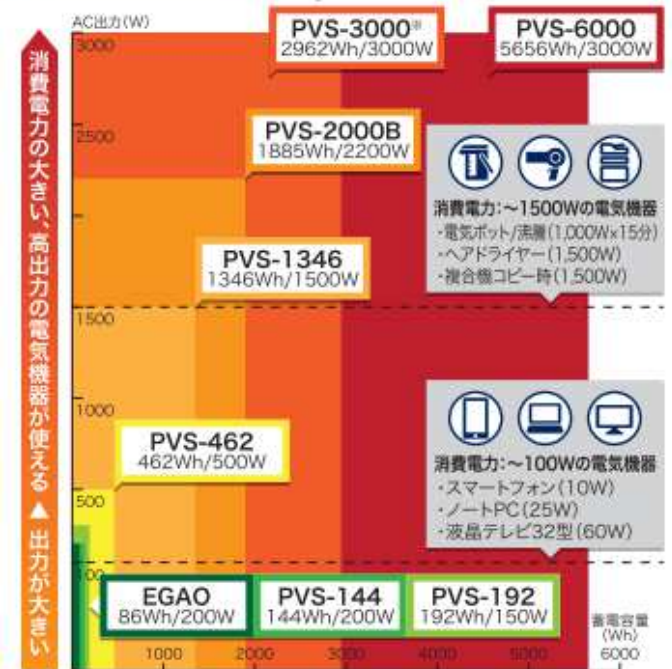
消費電力の大きい、高出力の電気機器が使える ▲ 出力が大きい

AC出力(W)

3000

2500

1500

1000

500

100

PVS-3000※
2962Wh/3000W

PVS-6000
5656Wh/3000W

PVS-2000B
1885Wh/2200W

消費電力:～1500Wの電気機器
・電気ポット/沸騰(1,000W×15分)
・ヘアドライヤー(1,500W)
・複合機コピー時(1,500W)

PVS-1346
1346Wh/1500W

PVS-462
462Wh/500W

消費電力:～100Wの電気機器
・スマートフォン(10W)
・ノートPC(25W)
・液晶テレビ32型(60W)

EGAO
86Wh/200W

PVS-144
144Wh/200W

PVS-192
192Wh/150W

蓄電容量
(Wh)

1000

2000

3000

4000

5000

6000